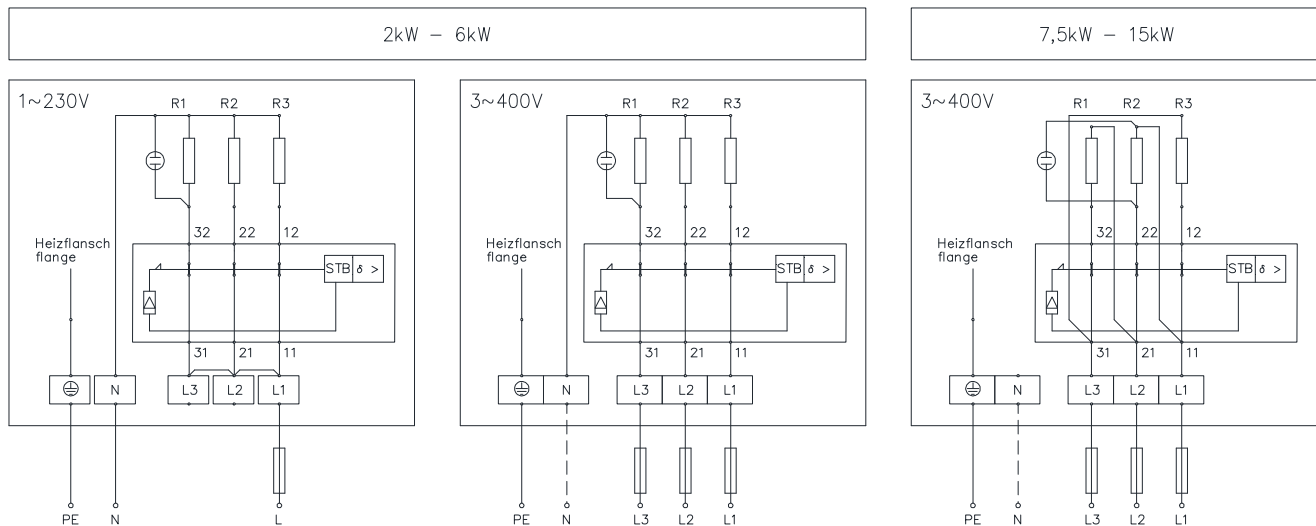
2kW – 6kW

7,5kW – 15kW

1~230V

R1 R2 R3

32 22 12

Heizflansch
flange

STB $\vartheta$ >

31 21 11

N

L3 L2 L1

PE N L

3~400V

R1 R2 R3

32 22 12

Heizflansch
flange

STB $\vartheta$ >

31 21 11

N

L3 L2 L1

PE N L3 L2 L1

3~400V

R1 R2 R3

32 22 12

Heizflansch
flange

STB $\vartheta$ >

31 21 11

N

L3 L2 L1

PE N L3 L2 L1